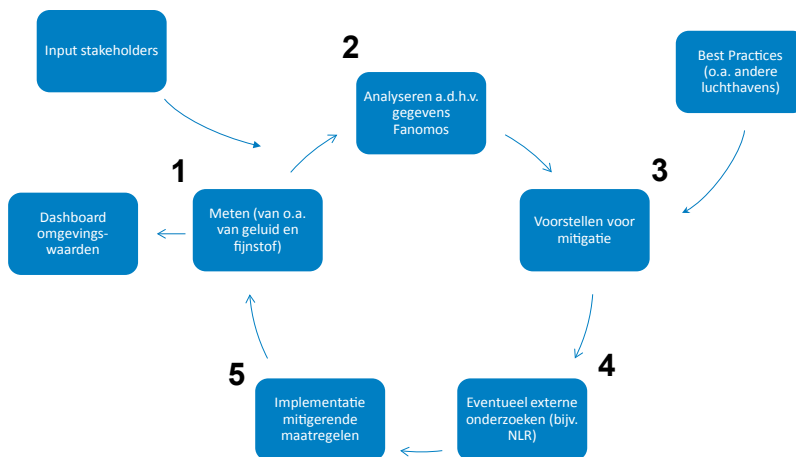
Input stakeholders

2

Analyseren a.d.h.v. gegevens Fanomos

Best Practices (o.a. andere luchthavens)

1

Meten (van o.a. van geluid en fijnstof)

3

Voorstellen voor mitigatie

Dashboard omgevingswaarden

5

Implementatie mitigerende maatregelen

4

Eventueel externe onderzoeken (bijv. NLR)